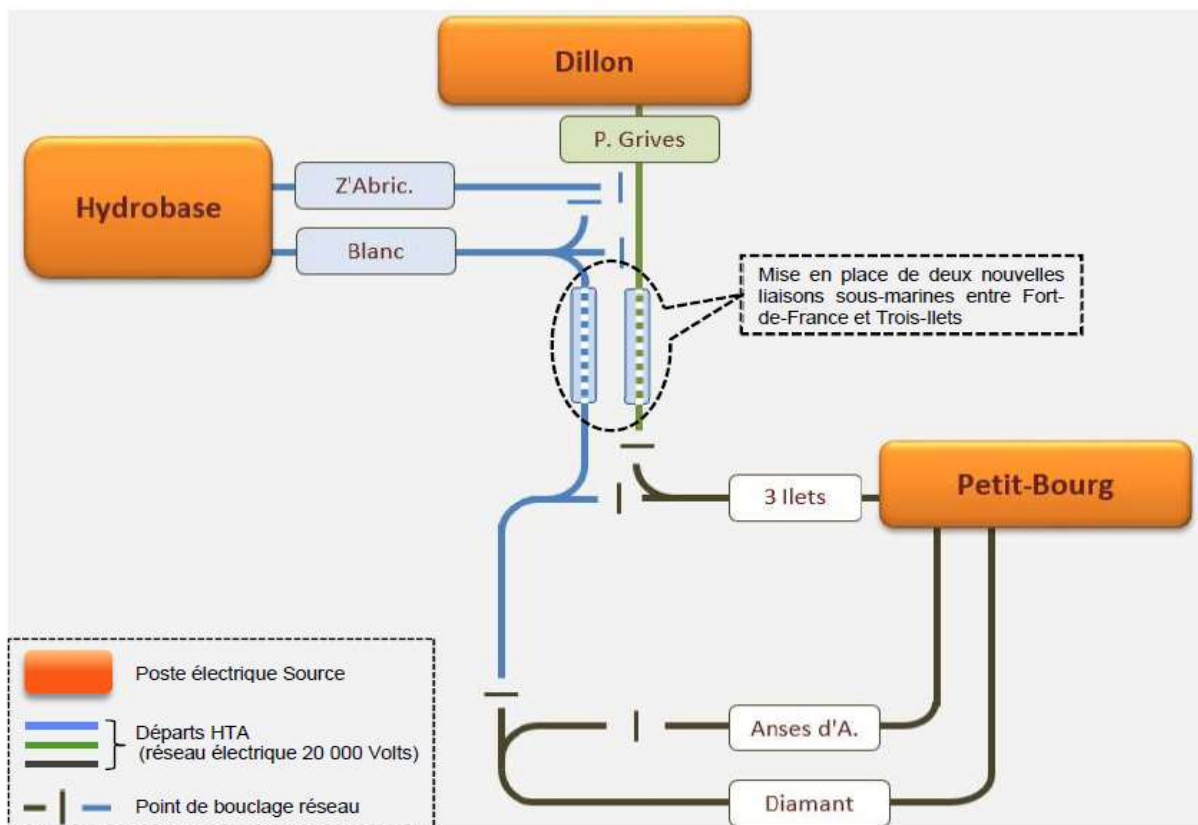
Dillon

P. Grives

Hydrobase

Z'Abric.

Blanc

Mise en place de deux nouvelles liaisons sous-marines entre Fort-de-France et Trois-Ilets

Petit-Bourg

3 Ilets

Anses d'A.

Diamant

Poste électrique Source

Départs HTA (réseau électrique 20 000 Volts)

Point de bouclage réseau